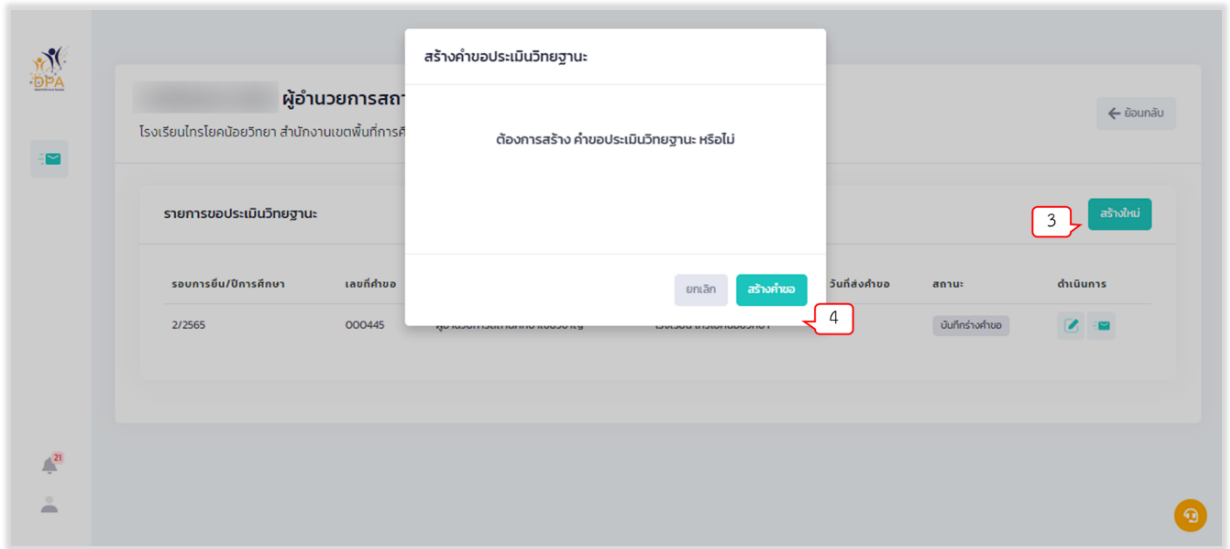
DPA

ผู้อำนวยการสถา

โรงเรียนไทรโยคน้อยวิทยา สำนักงานเขตพื้นที่การศึ

ย้อนกลับ

รายการขอประเมินวิทยฐานะ

สร้างใหม่

3

| รอบการยื่น/ปีการศึกษา | เลขที่คำขอ | | | วันที่ส่งคำขอ | สถานะ | ดำเนินการ |
|---|---|---|---|---|---|---|
| 2/2565 | 000445 | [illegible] | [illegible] | | บันทึกร่างคำขอ | |

สร้างคำขอประเมินวิทยฐานะ

ต้องการสร้าง คำขอประเมินวิทยฐานะ หรือไม่

ยกเลิก

สร้างคำขอ

4

21